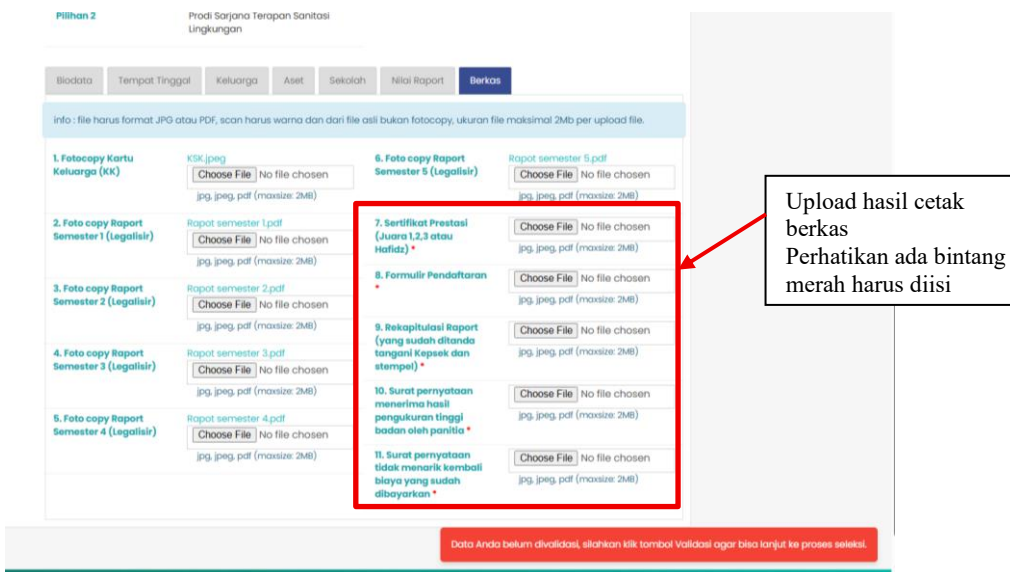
Pilihan 2 Prodi Sarjana Terapan Sanitasi Lingkungan

Biodata Tempat Tinggal Keluarga Aset Sekolah Nilai Raport Berkas

info : file harus format JPG atau PDF, scan harus warna dan dari file asli bukan fotocopy, ukuran file maksimal 2Mb per upload file.

1. Fotocopy Kartu Keluarga (KK)
KSK.jpeg
Choose File No file chosen
jpg, jpeg, pdf (maxsize: 2MB)

2. Foto copy Raport Semester 1 (Legalisir)
Rapot semester 1.pdf
Choose File No file chosen
jpg, jpeg, pdf (maxsize: 2MB)

3. Foto copy Raport Semester 2 (Legalisir)
Rapot semester 2.pdf
Choose File No file chosen
jpg, jpeg, pdf (maxsize: 2MB)

4. Foto copy Raport Semester 3 (Legalisir)
Rapot semester 3.pdf
Choose File No file chosen
jpg, jpeg, pdf (maxsize: 2MB)

5. Foto copy Raport Semester 4 (Legalisir)
Rapot semester 4.pdf
Choose File No file chosen
jpg, jpeg, pdf (maxsize: 2MB)

6. Foto copy Raport Semester 5 (Legalisir)
Rapot semester 5.pdf
Choose File No file chosen
jpg, jpeg, pdf (maxsize: 2MB)

7. Sertifikat Prestasi (Juara 1,2,3 atau Hafidz) *
Choose File No file chosen
jpg, jpeg, pdf (maxsize: 2MB)

8. Formulir Pendaftaran *
Choose File No file chosen
jpg, jpeg, pdf (maxsize: 2MB)

9. Rekapitulasi Raport (yang sudah ditanda tangani Kepsek dan stempel) *
Choose File No file chosen
jpg, jpeg, pdf (maxsize: 2MB)

10. Surat pernyataan menerima hasil pengukuran tinggi badan oleh panitia *
Choose File No file chosen
jpg, jpeg, pdf (maxsize: 2MB)

11. Surat pernyataan tidak menarik kembali biaya yang sudah dibayarkan *
Choose File No file chosen
jpg, jpeg, pdf (maxsize: 2MB)

Upload hasil cetak berkas
Perhatikan ada bintang merah harus diisi

Data Anda belum divalidasi, silahkan klik tombol Validasi agar bisa lanjut ke proses seleksi.